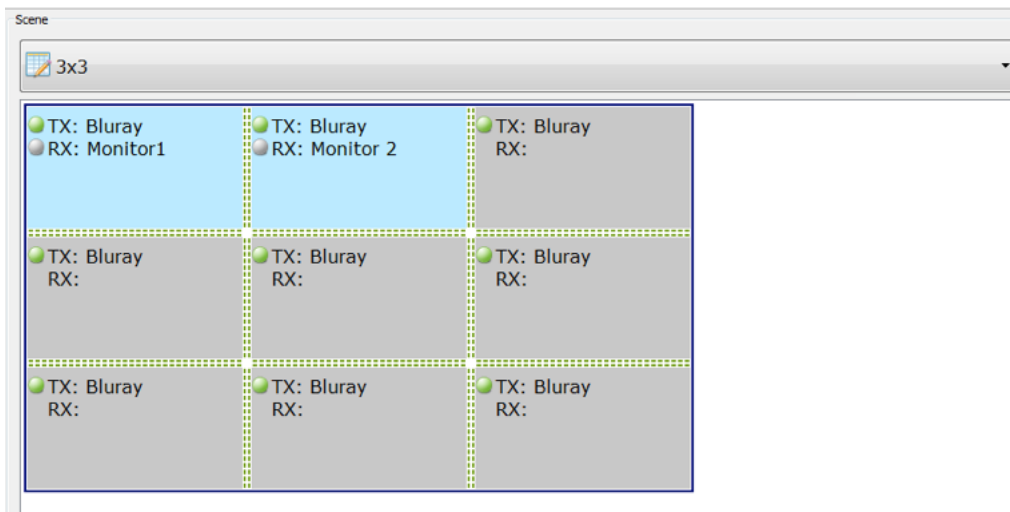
Scene

3x3

| TX: Bluray<br>RX: Monitor1 | TX: Bluray<br>RX: Monitor 2 | TX: Bluray<br>RX: |
|---|---|---|
| TX: Bluray<br>RX: | TX: Bluray<br>RX: | TX: Bluray<br>RX: |
| TX: Bluray<br>RX: | TX: Bluray<br>RX: | TX: Bluray<br>RX: |